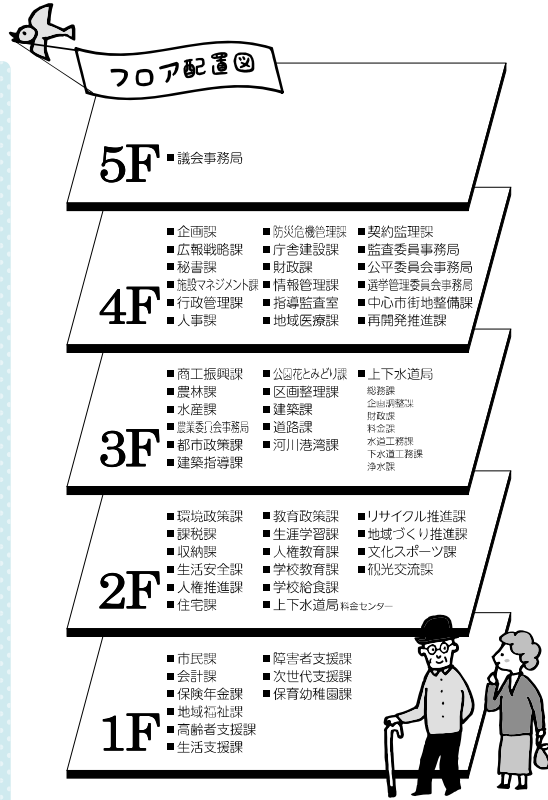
フロア配置図

5F
■議会事務局

4F
■企画課
■広報戦略課
■秘書課
■施設マネジメント課
■行政管理課
■人事課
■防災危機管理課
■庁舎建設課
■財政課
■情報管理課
■指導監査室
■地域医療課
■契約監理課
■監査委員事務局
■公平委員会事務局
■選挙管理委員会事務局
■中心市街地整備課
■再開発推進課

3F
■商工振興課
■農林課
■水産課
■農業委員会事務局
■都市政策課
■建築指導課
■公園花とみどり課
■区画整理課
■建築課
■道路課
■河川港湾課
■上下水道局
総務課
企画調整課
財政課
料金課
水道工務課
下水道工務課
浄水課

2F
■環境政策課
■課税課
■収納課
■生活安全課
■人権推進課
■住宅課
■教育政策課
■生涯学習課
■人権教育課
■学校教育課
■学校給食課
■上下水道局料金センター
■リサイクル推進課
■地域づくり推進課
■文化スポーツ課
■観光交流課

1F
■市民課
■会計課
■保険年金課
■地域福祉課
■高齢者支援課
■生活支援課
■障害者支援課
■次世代支援課
■保育幼稚園課